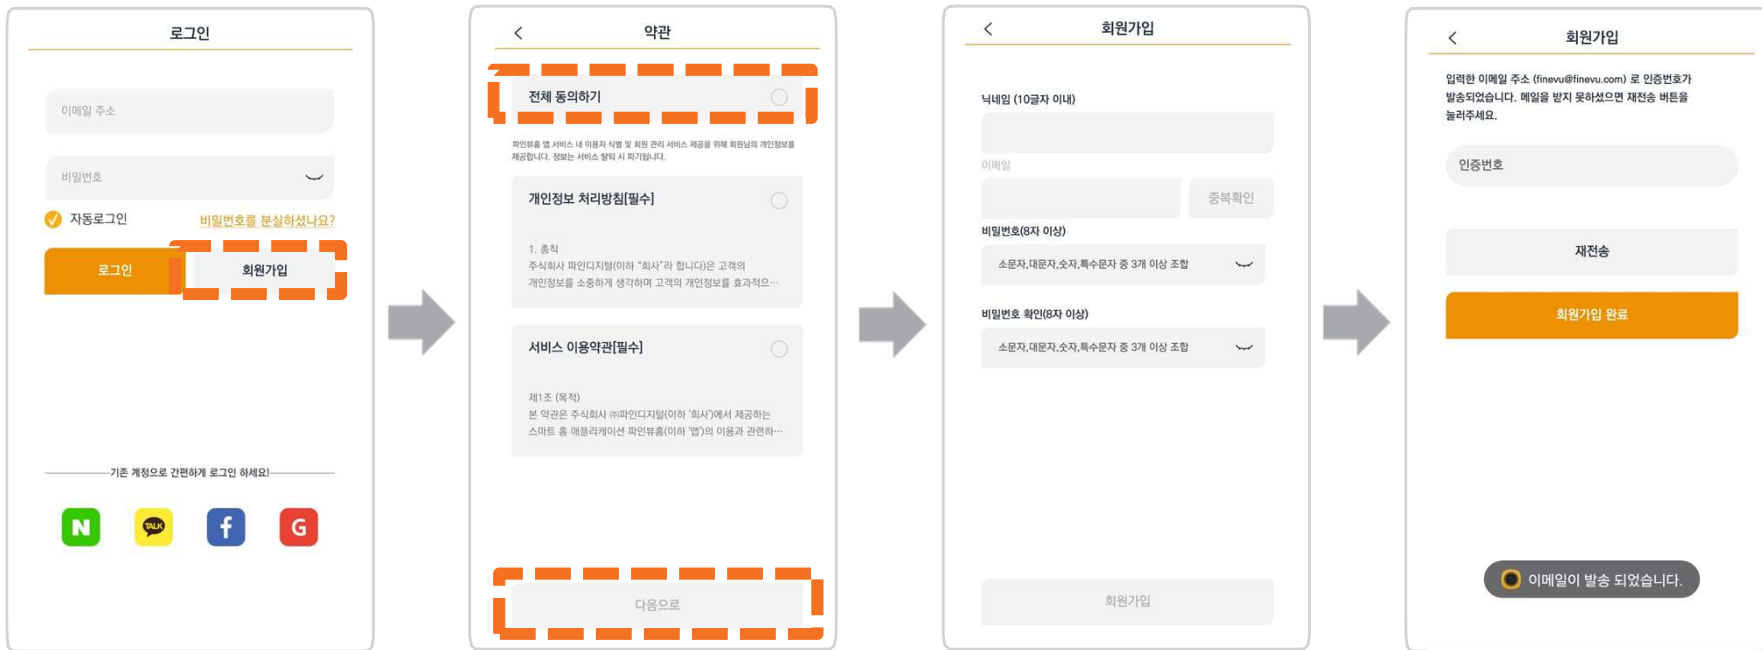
로그인

이메일 주소

비밀번호

자동로그인 비밀번호를 분실하셨나요?

로그인 회원가입

기존 계정으로 간편하게 로그인 하세요!

N TALK f G

<

약관

전체 동의하기

파인뷰홈 앱 서비스 내 이용자 식별 및 회원 관리 서비스 제공을 위해 회원님의 개인정보를 제공합니다. 정보는 서비스 탈퇴 시 파기됩니다.

개인정보 처리방침[필수]

1. 총칙
주식회사 파인디지털(이하 "회사"라 합니다)은 고객의 개인정보를 소중하게 생각하며 고객의 개인정보를 효과적으…

서비스 이용약관[필수]

제1조 (목적)
본 약관은 주식회사 ㈜파인디지털(이하 '회사')에서 제공하는 스마트 홈 애플리케이션 파인뷰홈(이하 '앱')의 이용과 관련하…

다음으로

<

회원가입

닉네임 (10글자 이내)

이메일

중복확인

비밀번호(8자 이상)

소문자,대문자,숫자,특수문자 중 3개 이상 조합

비밀번호 확인(8자 이상)

소문자,대문자,숫자,특수문자 중 3개 이상 조합

회원가입

<

회원가입

입력한 이메일 주소 (finevu@finevu.com) 로 인증번호가 발송되었습니다. 메일을 받지 못하셨으면 재전송 버튼을 눌러주세요.

인증번호

재전송

회원가입 완료

이메일이 발송 되었습니다.